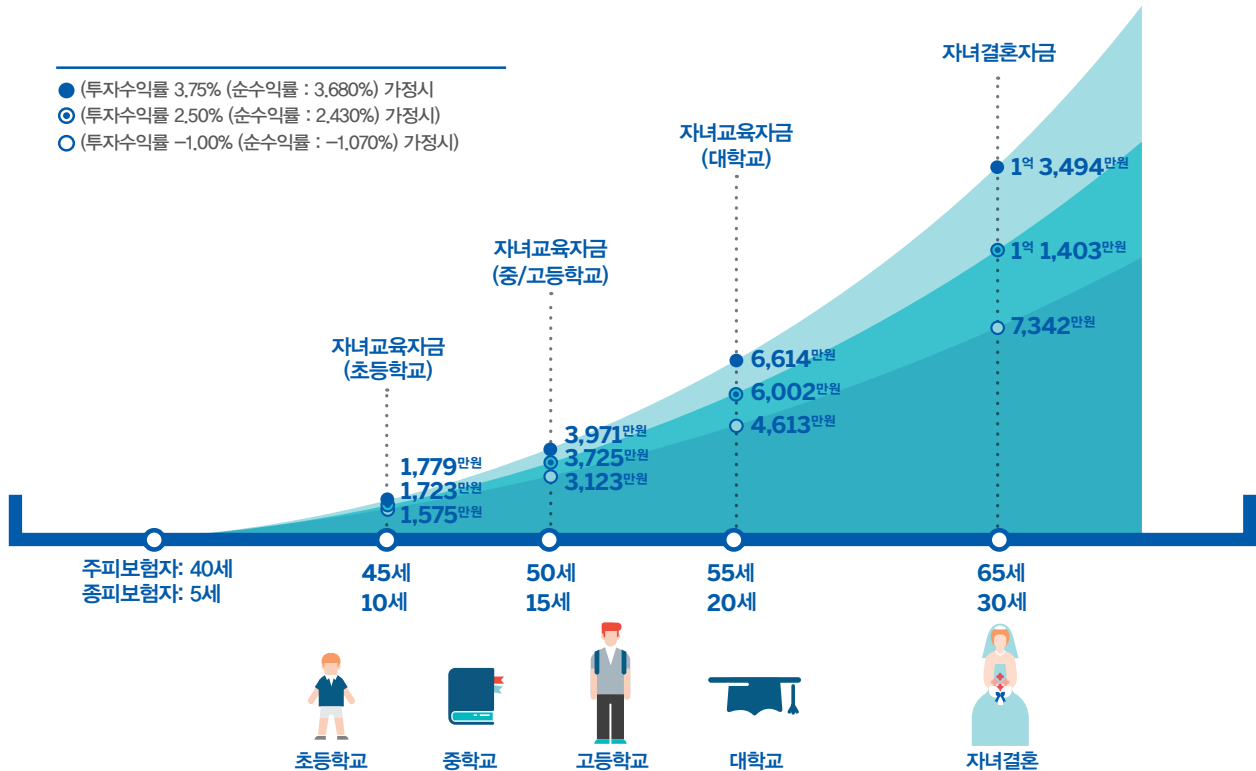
● (투자수익률 3.75% (순수익률 : 3.680%) 가정시
◉ (투자수익률 2.50% (순수익률 : 2.430%) 가정시)
○ (투자수익률 −1.00% (순수익률 : −1.070%) 가정시)

자녀결혼자금
1억 3,494만원
1억 1,403만원
7,342만원

자녀교육자금
(대학교)
6,614만원
6,002만원
4,613만원

자녀교육자금
(중/고등학교)
3,971만원
3,725만원
3,123만원

자녀교육자금
(초등학교)
1,779만원
1,723만원
1,575만원

주피보험자: 40세
종피보험자: 5세

45세
10세

50세
15세

55세
20세

65세
30세

초등학교
중학교
고등학교
대학교
자녀결혼